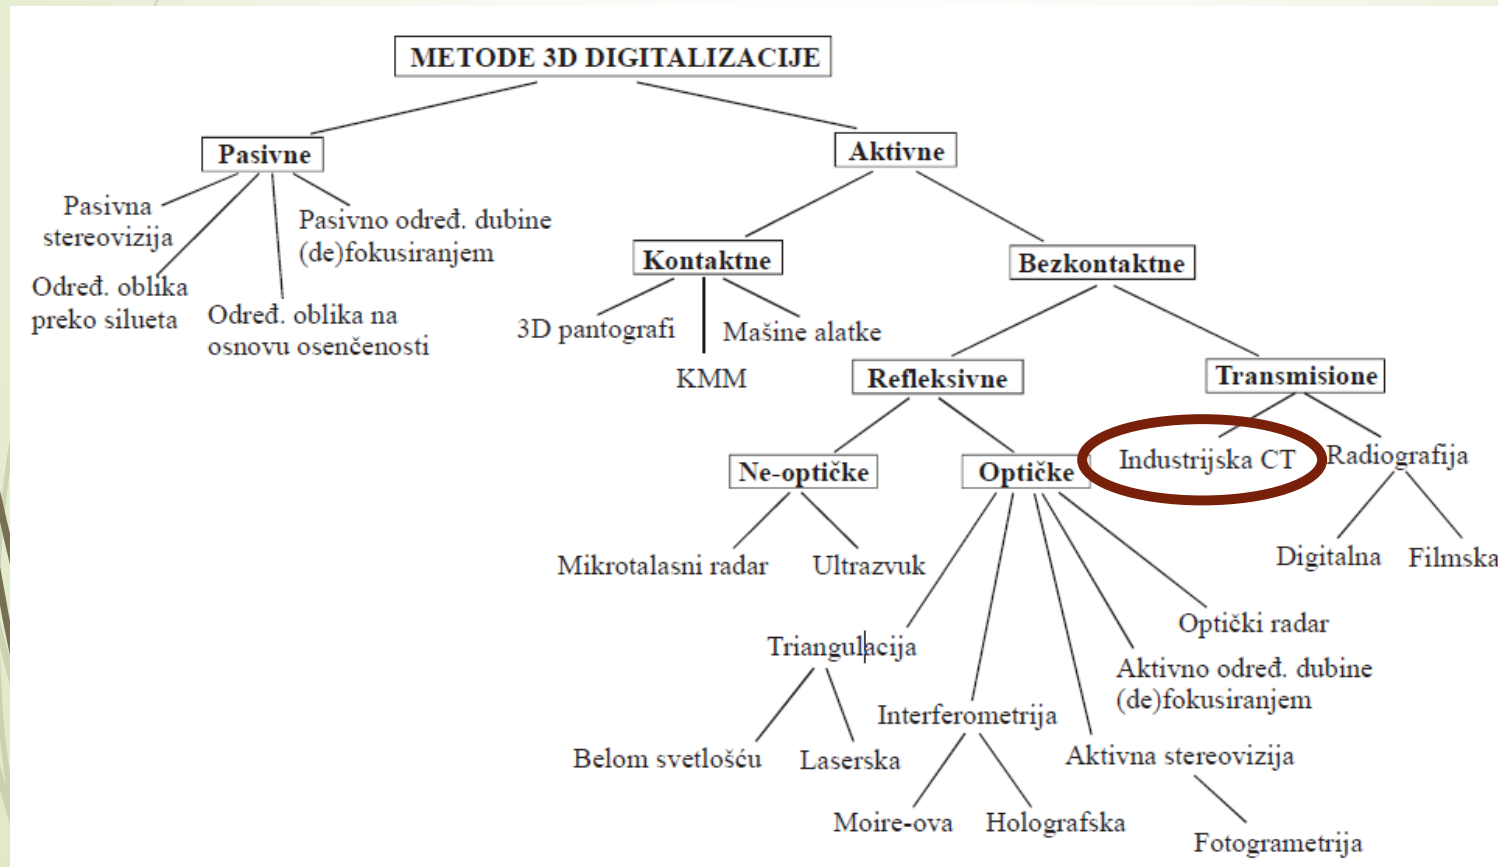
METODE 3D DIGITALIZACIJE

Pasivne

Pasivna stereovizija

Odred. oblika preko silueta

Odred. oblika na osnovu osenčenosti

Pasivno odred. dubine (de)fokusiranjem

Aktivne

Kontaktne

3D pantografi

KMM

Mašine alatke

Bezkontaktne

Refleksivne

Ne-optičke

Mikrotalasni radar

Ultrazvuk

Optičke

Triangulacija

Belom svetlošću

Laserska

Interferometrija

Moire-ova

Holografska

Aktivna stereovizija

Fotogrametrija

Aktivno odred. dubine (de)fokusiranjem

Optički radar

Transmisione

Industrijska CT

Radiografija

Digitalna

Filmska